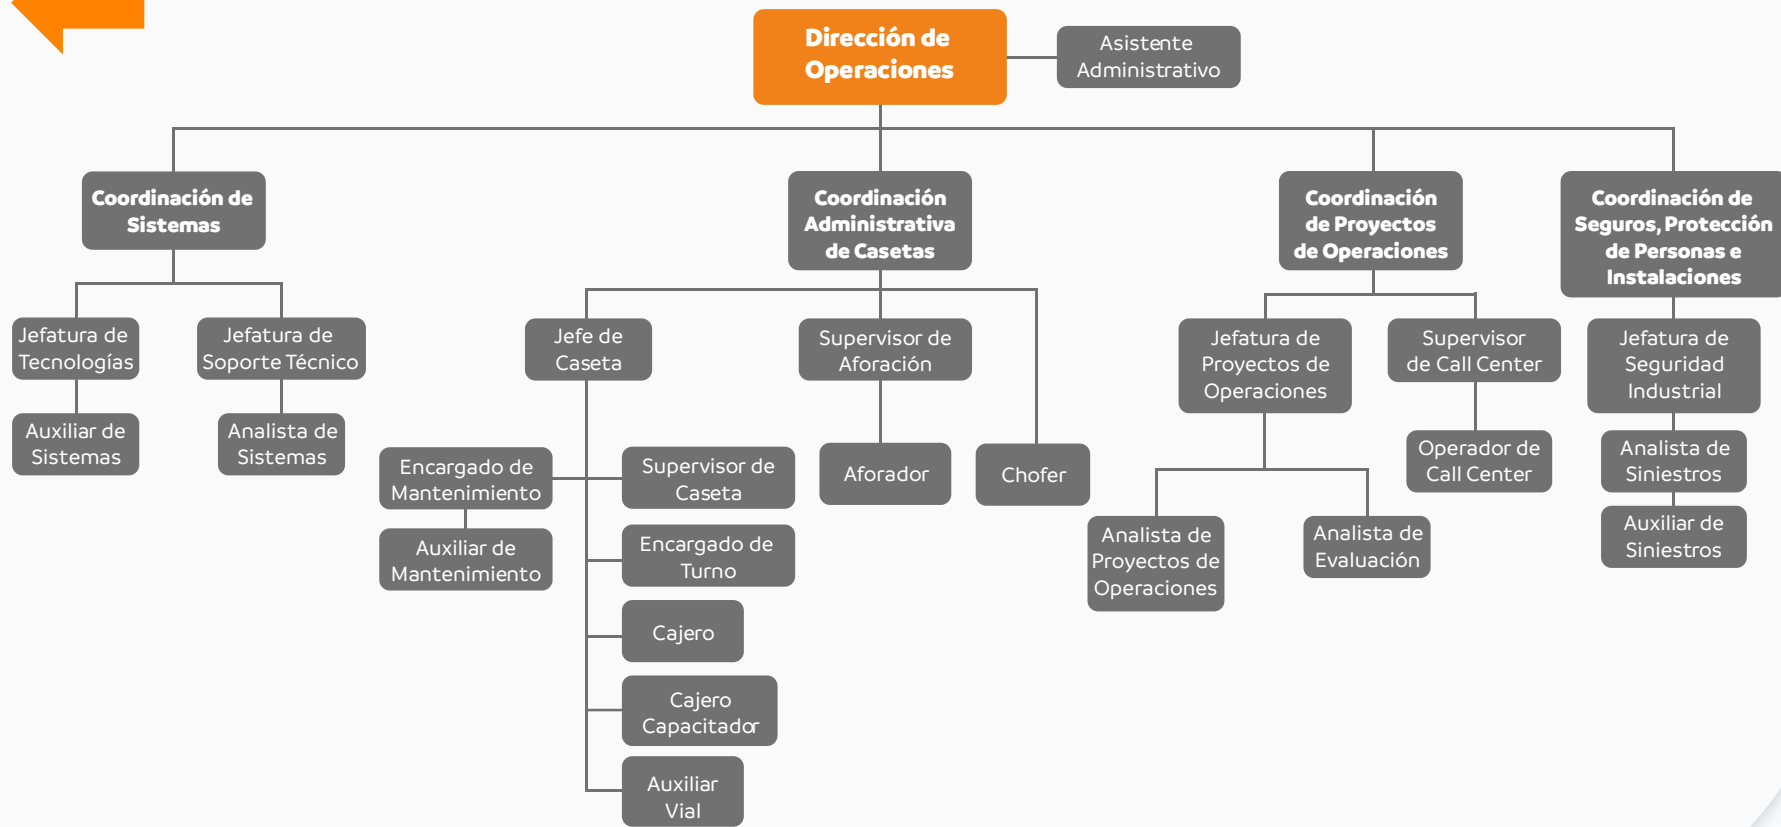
Dirección de Operaciones

Asistente Administrativo

Coordinación de Sistemas

Coordinación Administrativa de Casetas

Coordinación de Proyectos de Operaciones

Coordinación de Seguros, Protección de Personas e Instalaciones

Jefatura de Tecnologías

Jefatura de Soporte Técnico

Auxiliar de Sistemas

Analista de Sistemas

Jefe de Caseta

Supervisor de Aforación

Encargado de Mantenimiento

Supervisor de Caseta

Auxiliar de Mantenimiento

Encargado de Turno

Cajero

Cajero Capacitador

Auxiliar Vial

Aforador

Chofer

Jefatura de Proyectos de Operaciones

Supervisor de Call Center

Operador de Call Center

Analista de Proyectos de Operaciones

Analista de Evaluación

Jefatura de Seguridad Industrial

Analista de Siniestros

Auxiliar de Siniestros